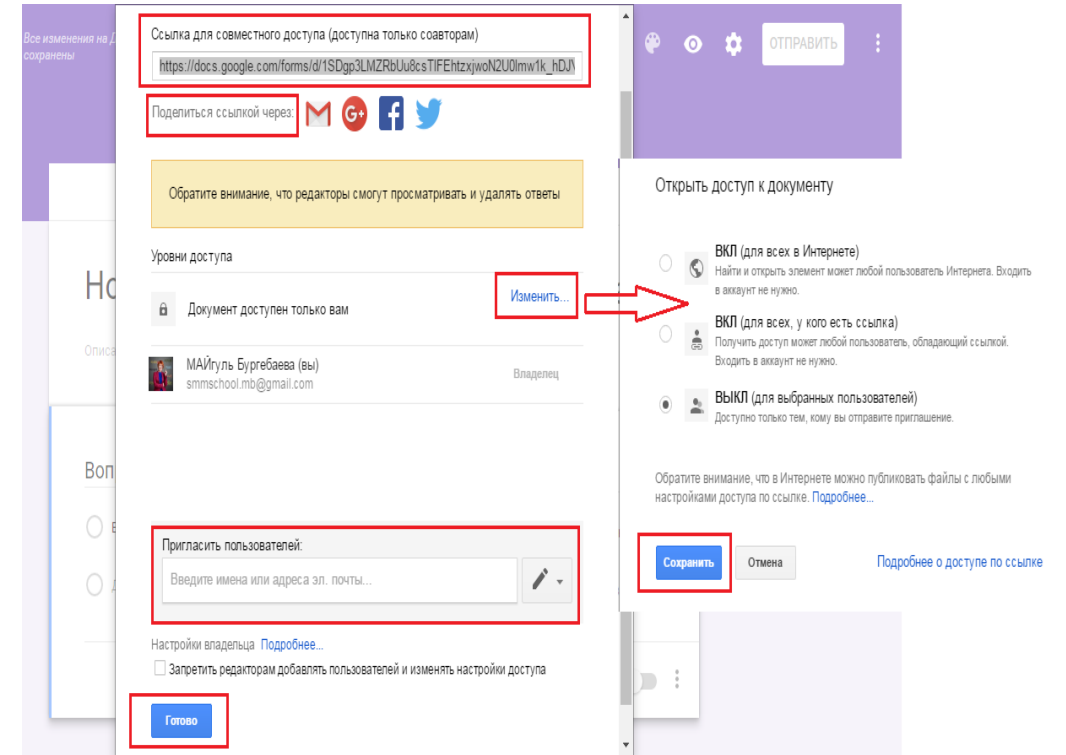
Все изменения на Д сохранены

ОТПРАВИТЬ

Ссылка для совместного доступа (доступна только соавторам)

https://docs.google.com/forms/d/1SDgp3LMZRbUu8csTIFEhtzxjwoN2U0lmw1k_hDJ\

Поделиться ссылкой через:

Обратите внимание, что редакторы смогут просматривать и удалять ответы

Уровни доступа

Документ доступен только вам

Изменить...

МАЙгуль Бургебаева (вы)
smmschool.mb@gmail.com

Владелец

Пригласить пользователей:

Введите имена или адреса эл. почты...

Настройки владельца Подробнее...

Запретить редакторам добавлять пользователей и изменять настройки доступа

Готово

Но

Описа

Воп

Открыть доступ к документу

ВКЛ (для всех в Интернете)
Найти и открыть элемент может любой пользователь Интернета. Входить в аккаунт не нужно.

ВКЛ (для всех, у кого есть ссылка)
Получить доступ может любой пользователь, обладающий ссылкой. Входить в аккаунт не нужно.

ВЫКЛ (для выбранных пользователей)
Доступно только тем, кому вы отправите приглашение.

Обратите внимание, что в Интернете можно публиковать файлы с любыми настройками доступа по ссылке. Подробнее...

Сохранить

Отмена

Подробнее о доступе по ссылке